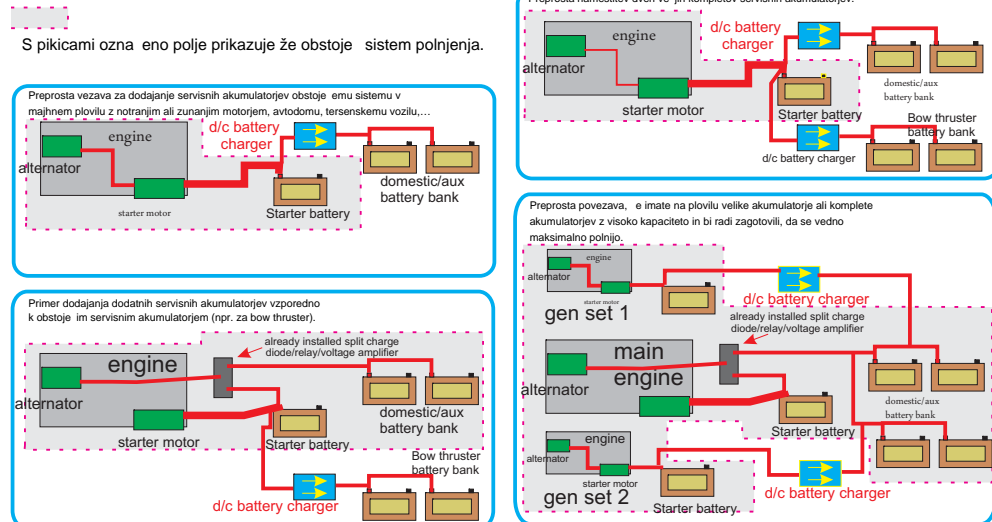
S pikicami ozna eno polje prikazuje že obstoje sistem polnjenja.

Preprosta namestitev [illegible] ve jih kompletov servisnih akumulatorjev.

engine
alternator
starter motor
d/c battery charger
domestic/aux battery bank
Starter battery
Bow thruster battery bank
d/c battery charger

Preprosta vezava za dodajanje servisnih akumulatorjev obstoje emu sistemu v majhnem plovilu z notranjim ali zunanjim motorjem, avtodomu, tersenskemu vozilu,...

engine
alternator
starter motor
d/c battery charger
domestic/aux battery bank
Starter battery

Preprosta povezava, e imate na plovilu velike akumulatorje ali komplete akumulatorjev z visoko kapaciteto in bi radi zagotovili, da se vedno maksimalno polnijo.

engine
alternator
starter motor
gen set 1
d/c battery charger
already installed split charge diode/relay/voltage amplifier
main engine
alternator
Starter battery
domestic/aux battery bank
engine
alternator
starter motor
gen set 2
Starter battery
d/c battery charger

Primer dodajanja dodatnih servisnih akumulatorjev vzporedno k obstoje im servisnim akumulatorjem (npr. za bow thruster).

already installed split charge diode/relay/voltage amplifier
engine
alternator
starter motor
domestic/aux battery bank
Starter battery
Bow thruster battery bank
d/c battery charger